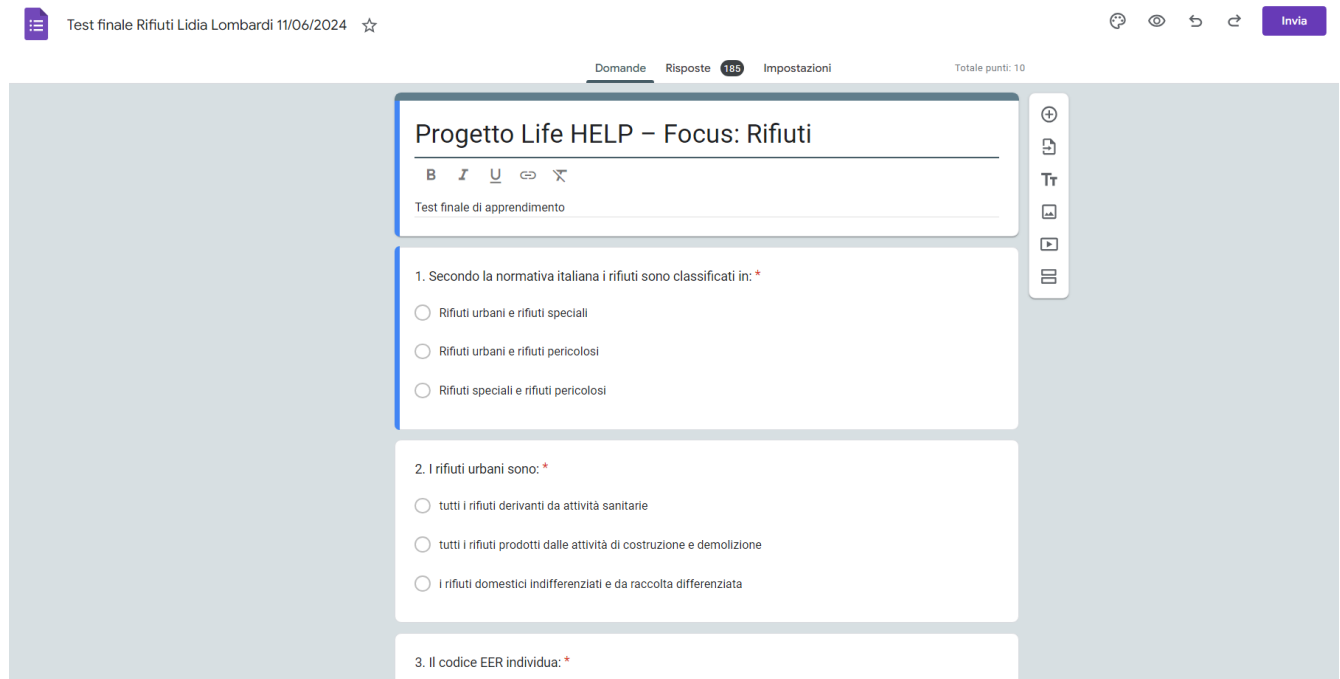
Test finale Rifiuti Lidia Lombardi 11/06/2024

Invia

Domande Risposte 185 Impostazioni

Totale punti: 10

Progetto Life HELP – Focus: Rifiuti

B I U

Test finale di apprendimento

1. Secondo la normativa italiana i rifiuti sono classificati in: *

Rifiuti urbani e rifiuti speciali

Rifiuti urbani e rifiuti pericolosi

Rifiuti speciali e rifiuti pericolosi

2. I rifiuti urbani sono: *

tutti i rifiuti derivanti da attività sanitarie

tutti i rifiuti prodotti dalle attività di costruzione e demolizione

i rifiuti domestici indifferenziati e da raccolta differenziata

3. Il codice EER individua: *